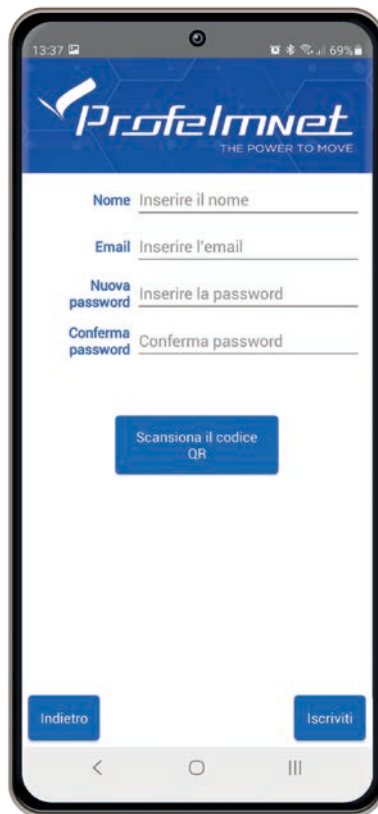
13:37

69%

Profelmnet
THE POWER TO MOVE

Nome Inserire il nome

Email Inserire l'email

Nuova password Inserire la password

Conferma password Conferma password

Scansiona il codice QR

Indietro

Iscriviti